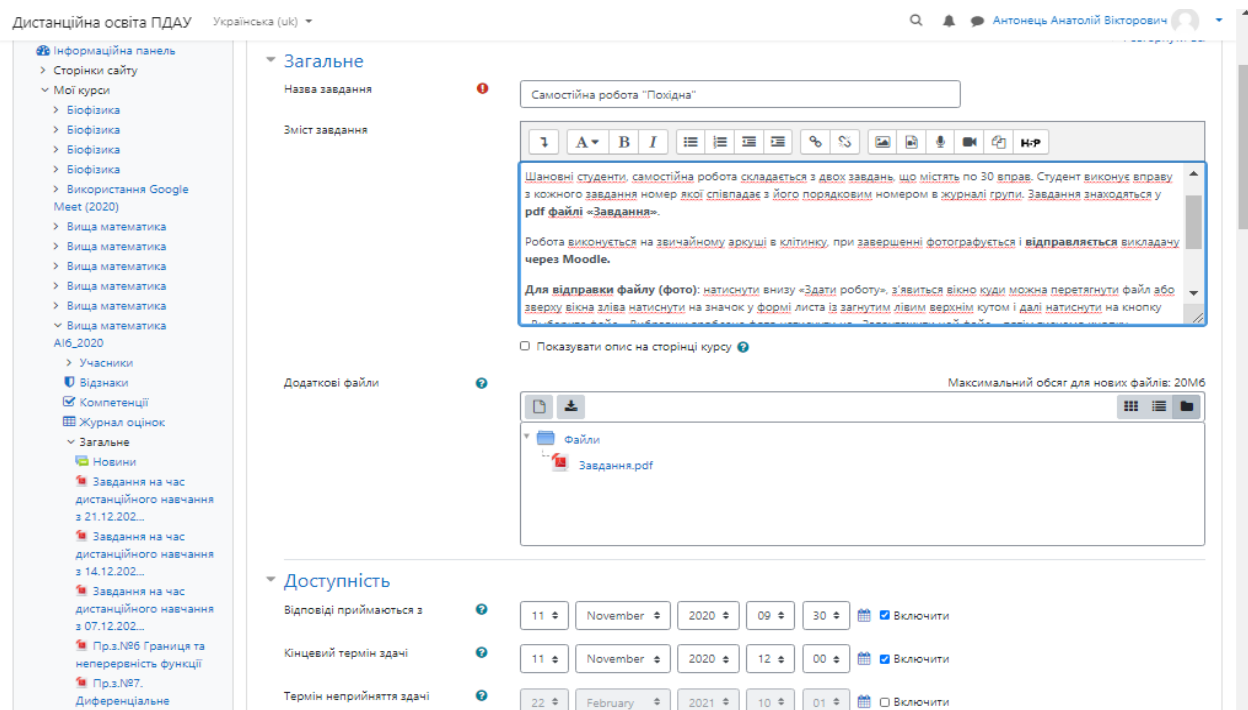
Дистанційна освіта ПДАУ Українська (uk)

Антонець Анатолій Вікторович

Інформаційна панель
Сторінки сайту
Мої курси
Біофізика
Біофізика
Біофізика
Біофізика
Використання Google Meet (2020)
Вища математика
Вища математика
Вища математика
Вища математика
Вища математика
Вища математика АІ6_2020
Учасники
Відзнаки
Компетенції
Журнал оцінок
Загальне
Новини
Завдання на час дистанційного навчання з 21.12.202...
Завдання на час дистанційного навчання з 14.12.202...
Завдання на час дистанційного навчання з 07.12.202...
Пр.з.№6 Границя та неперервність функції
Пр.з.№7. Диференціальне

Загальне

Назва завдання
Самостійна робота "Похідна"

Зміст завдання

Шановні студенти, самостійна робота складається з двох завдань, що містять по 30 вправ. Студент виконує вправу з кожного завдання номер якої співпадає з його порядковим номером в журналі групи. Завдання знаходяться у pdf файлі «Завдання».

Робота виконується на звичайному аркуші в клітинку, при завершенні фотографується і відправляється викладачу через Moodle.

Для відправки файлу (фото): натиснути внизу «Здати роботу», з'явиться вікно куди можна перетягнути файл або зверху вікна зліва натиснути на значок у формі листа із загнутим лівим верхнім кутом і далі натиснути на кнопку

Показувати опис на сторінці курсу

Додаткові файли
Максимальний обсяг для нових файлів: 20Мб
Файли
Завдання.pdf

Доступність

Відповіді приймаються з
11 November 2020 09 30 Включити

Кінцевий термін здачі
11 November 2020 12 00 Включити

Термін неприйняття здачі
22 February 2021 10 01 Включити